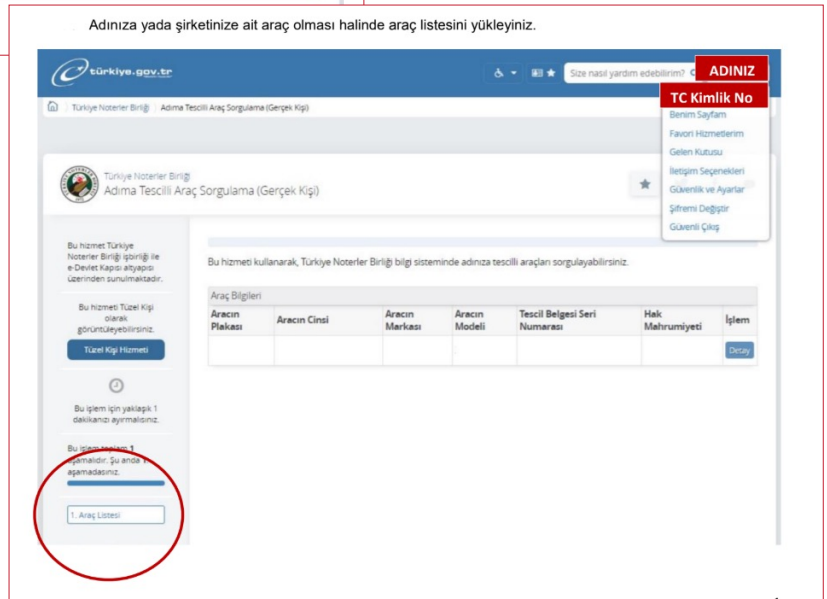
Adınıza yada şirketinize ait araç olması halinde araç listesini yükleyiniz.

türkiye.gov.tr

Size nasıl yardım edebilirim?

ADINIZ

TC Kimlik No

Türkiye Noterler Birliği | Adıma Tescilli Araç Sorgulama (Gerçek Kişi)

Benim Sayfam
Favori Hizmetlerim
Gelen Kutusu
İletişim Seçenekleri
Güvenlik ve Ayarlar
Şifremi Değiştir
Güvenli Çıkış

Türkiye Noterler Birliği
Adıma Tescilli Araç Sorgulama (Gerçek Kişi)

Bu hizmet Türkiye Noterler Birliği işbirliği ile e-Devlet Kapısı altyapısı üzerinden sunulmaktadır.

Bu hizmeti Tüzel Kişi olarak görüntüleyebilirsiniz.

Tüzel Kişi Hizmeti

Bu işlem için yaklaşık 1 dakikanızı ayırmalısınız.

Bu işlem toplam 1 aşamalıdır. Şu anda 1. aşamadasınız.

1. Araç Listesi

Bu hizmeti kullanarak, Türkiye Noterler Birliği bilgi sisteminde adınıza tescilli araçları sorgulayabilirsiniz.

Araç Bilgileri

| Aracın Plakası | Aracın Cinsi | Aracın Markası | Aracın Modeli | Tescil Belgesi Seri Numarası | Hak Mahrumiyeti | İşlem |
|---|---|---|---|---|---|---|
| | | | | | | Detay |